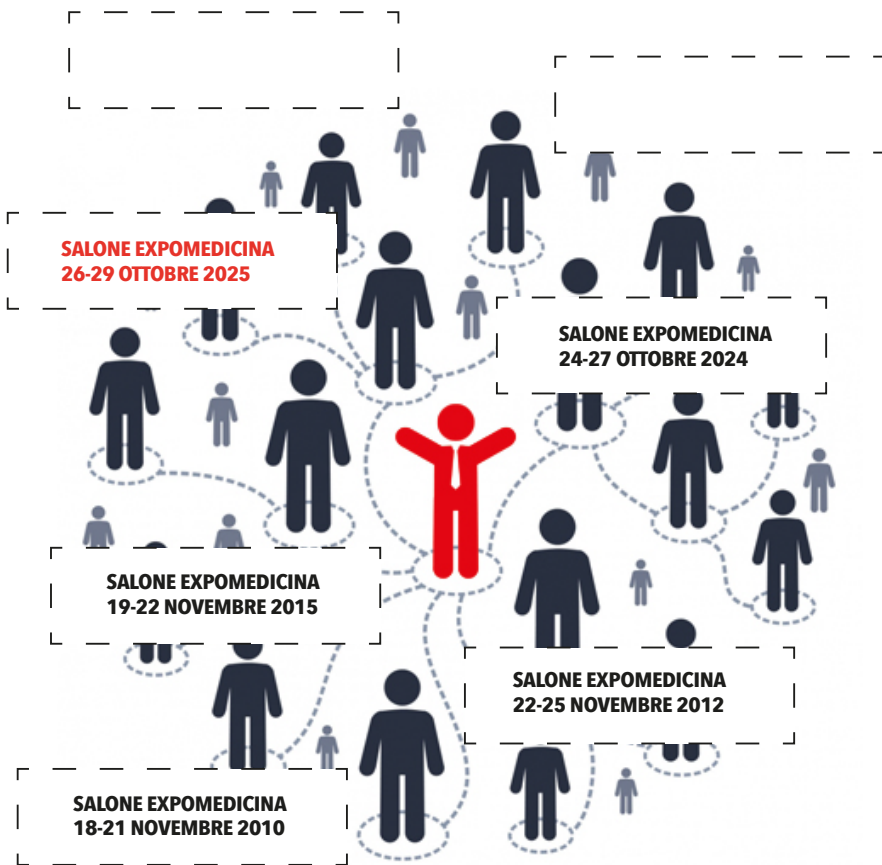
SALONE EXPOMEDICINA
26-29 OTTOBRE 2025

SALONE EXPOMEDICINA
24-27 OTTOBRE 2024

SALONE EXPOMEDICINA
19-22 NOVEMBRE 2015

SALONE EXPOMEDICINA
22-25 NOVEMBRE 2012

SALONE EXPOMEDICINA
18-21 NOVEMBRE 2010